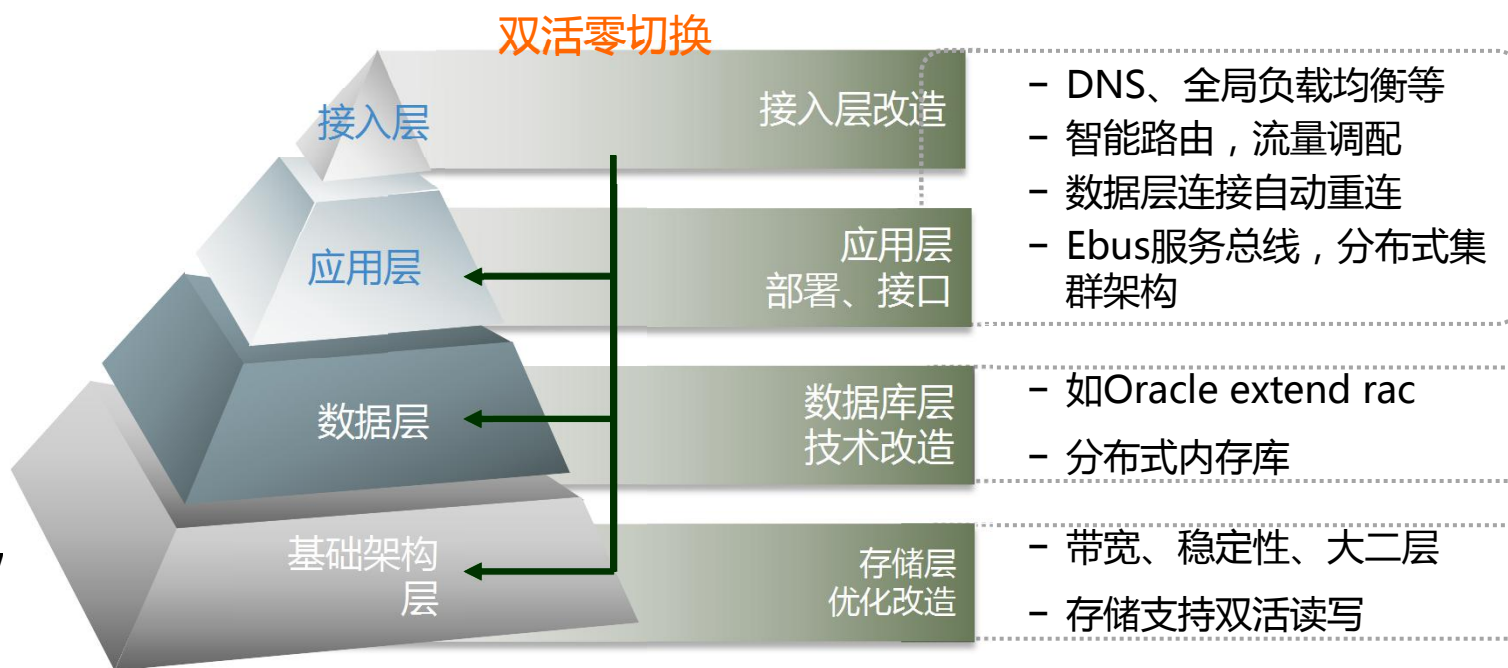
双活零切换

接入层

应用层

数据层

基础架构层

接入层改造

应用层部署、接口

数据库层技术改造

存储层优化改造

– DNS、全局负载均衡等
– 智能路由，流量调配
– 数据层连接自动重连
– Ebus服务总线，分布式集群架构

– 如Oracle extend rac
– 分布式内存库

– 带宽、稳定性、大二层
– 存储支持双活读写